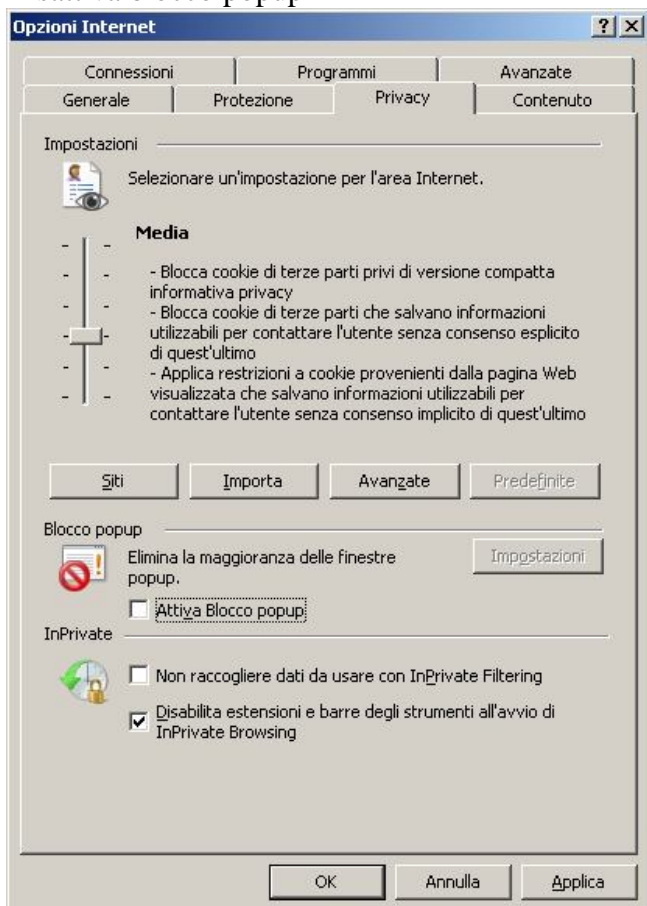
Opzioni Internet

?
X

Connessioni
Programmi
Avanzate
Generale
Protezione
Privacy
Contenuto

Impostazioni

Selezionare un'impostazione per l'area Internet.

Media

- Blocca cookie di terze parti privi di versione compatta informativa privacy
- Blocca cookie di terze parti che salvano informazioni utilizzabili per contattare l'utente senza consenso esplicito di quest'ultimo
- Applica restrizioni a cookie provenienti dalla pagina Web visualizzata che salvano informazioni utilizzabili per contattare l'utente senza consenso implicito di quest'ultimo

Siti
Importa
Avanzate
Predefinite

Blocco popup

Elimina la maggioranza delle finestre popup.

Impostazioni

Attiva Blocco popup

InPrivate

Non raccogliere dati da usare con InPrivate Filtering

Disabilita estensioni e barre degli strumenti all'avvio di InPrivate Browsing

OK
Annulla
Applica